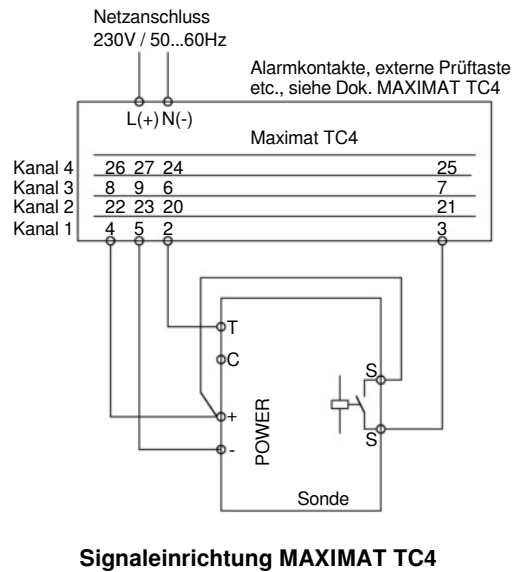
Netzanschluss
230V / 50...60Hz

Alarmkontakte, externe Prüftaste etc., siehe Dok. MAXIMAT TC4

L(+) N(-)

Maximat TC4

Kanal 4 26 27 24 25
Kanal 3 8 9 6 7
Kanal 2 22 23 20 21
Kanal 1 4 5 2 3

T
C
+
-
POWER
S
S
Sonde

Signaleinrichtung MAXIMAT TC4